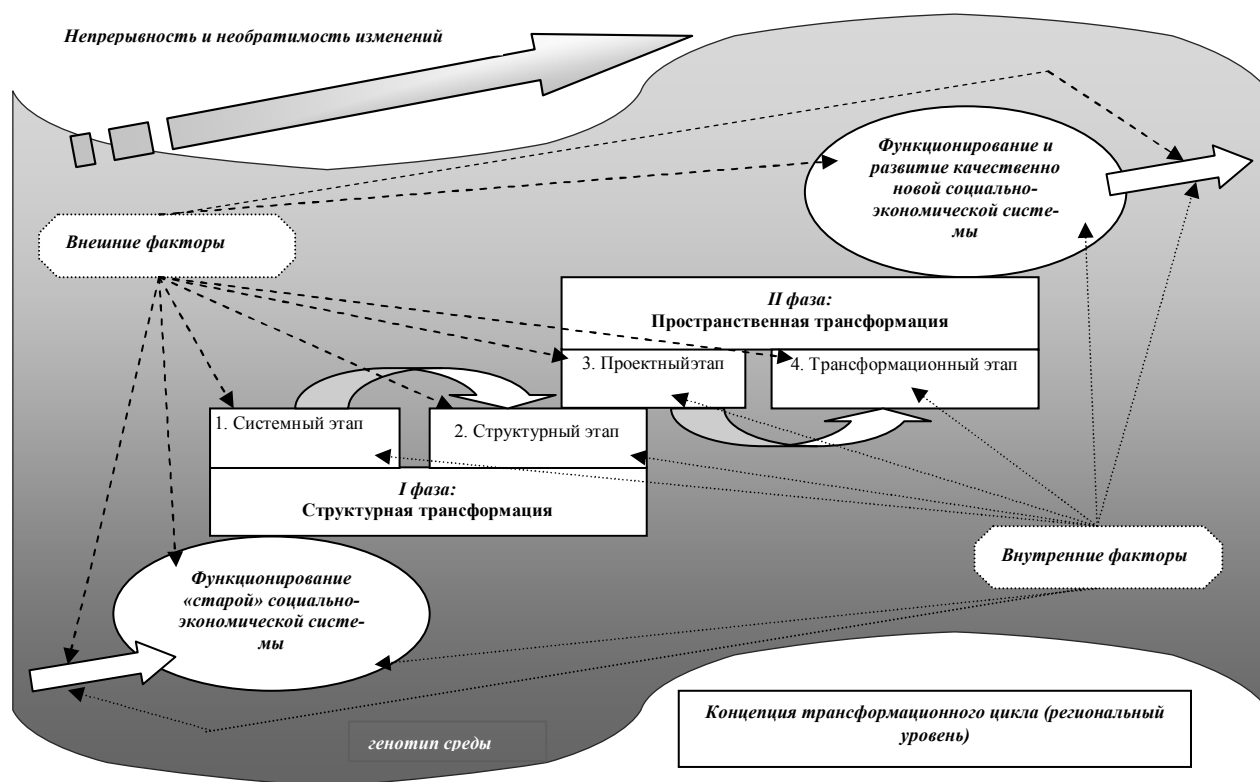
Непрерывность и необратимость изменений

Функционирование и развитие качественно новой социально-экономической системы

Внешние факторы

II фаза:
Пространственная трансформация

3. Проектныйэтап

4. Трансформационный этап

1. Системный этап

2. Структурный этап

I фаза:
Структурная трансформация

Внутренние факторы

Функционирование «старой» социально-экономической системы

Концепция трансформационного цикла (региональный уровень)

генотип среды